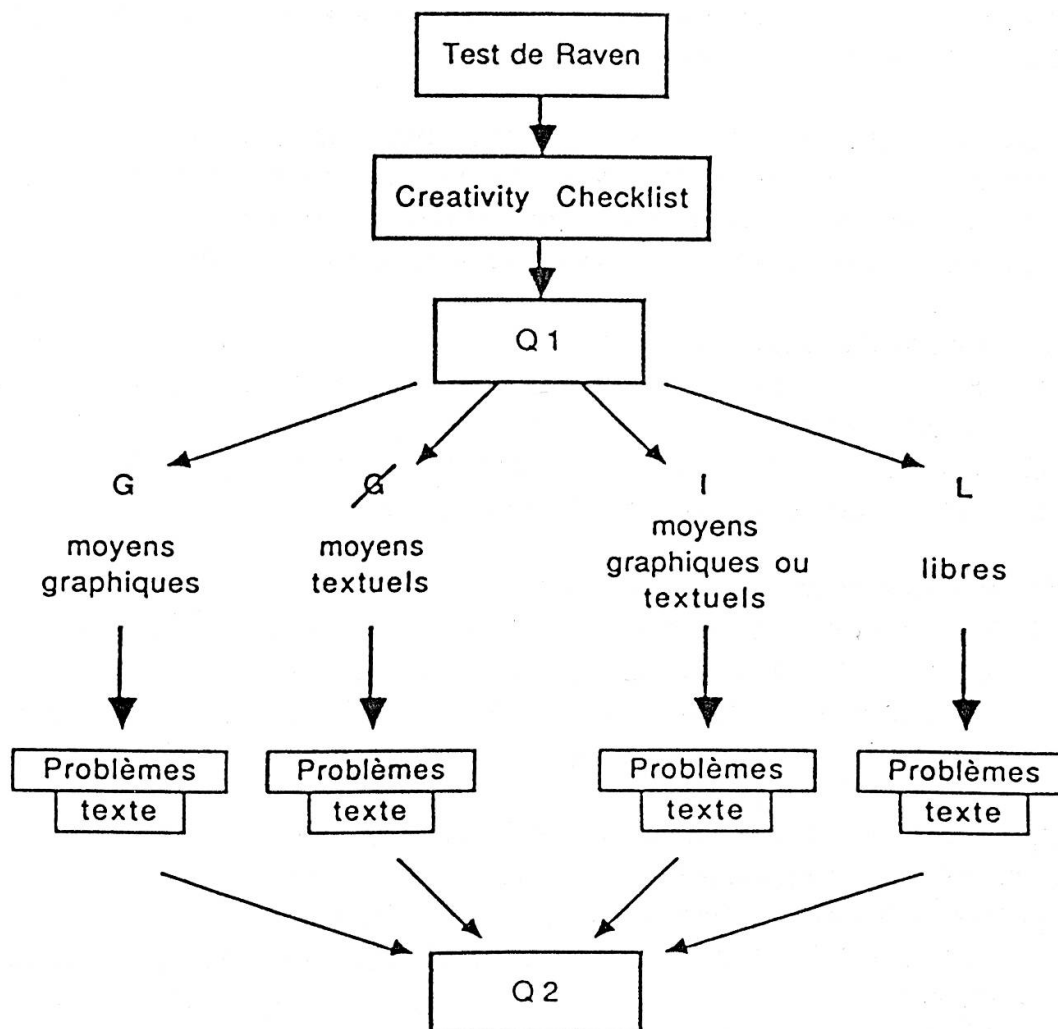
Test de Raven

Creativity Checklist

Q 1

G

moyens graphiques

G̸

moyens textuels

I

moyens graphiques ou textuels

L

libres

Problèmes
texte

Problèmes
texte

Problèmes
texte

Problèmes
texte

Q 2